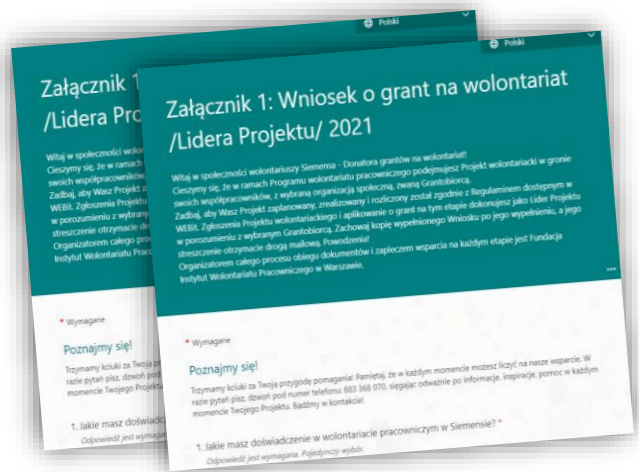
Polski

Załącznik 1
/Lidera Proj

Witaj w społeczności wolo
Cieszymy się, że w ramach
swoich współpracowników
Zadbaj, aby Wasz Projekt z
WEBIE. Zgłoszenia Projektu
w porozumieniu z wybrany
streszczenie otrzymacie dr
Organizatorem całego pro
Instytut Wolontariatu Prac

* Wymagane

Poznajmy się!

Trzymamy kciuki za Twoją p
razie pytań pisz, dzwoń pod
momencie Twojego Projektu

1. Jakie masz doświadc
Odpowiedź jest wymagana

Polski

Załącznik 1: Wniosek o grant na wolontariat /Lidera Projektu/ 2021

Witaj w społeczności wolontariuszy Siemensa - Donatora grantów na wolontariat! Cieszymy się, że w ramach Programu wolontariatu pracowniczego podejmujesz Projekt wolontariacki w gronie swoich współpracowników, z wybraną organizacją społeczną, zwaną Grantobiorcą. Zadbaj, aby Wasz Projekt został zaplanowany, zrealizowany i rozliczony zgodnie z Regulaminem dostępnym w WEBIE. Zgłoszenia Projektu wolontariackiego i aplikowanie o grant na tym etapie dokonujesz jako Lider Projektu w porozumieniu z wybranym Grantobiorcą. Zachowaj kopię wypełnionego Wniosku po jego wypełnieniu, a jego streszczenie otrzymacie drogą mailową. Powodzenia! Organizatorem całego procesu obiegu dokumentów i zapleczem wsparcia na każdym etapie jest Fundacja Instytut Wolontariatu Pracowniczego w Warszawie.

* Wymagane

Poznajmy się!

Trzymamy kciuki za Twoją przygodę pomagania! Pamiętaj, że w każdym momencie możesz liczyć na nasze wsparcie. W razie pytań pisz, dzwoń pod numer telefonu: 883 368 070, sięgając odważnie po informacje, inspiracje, pomoc w każdym momencie Twojego Projektu. Bądźmy w kontakcie!

1. Jakie masz doświadczenie w wolontariacie pracowniczym w Siemensie? *
Odpowiedź jest wymagana. Pojedynczy wybór.